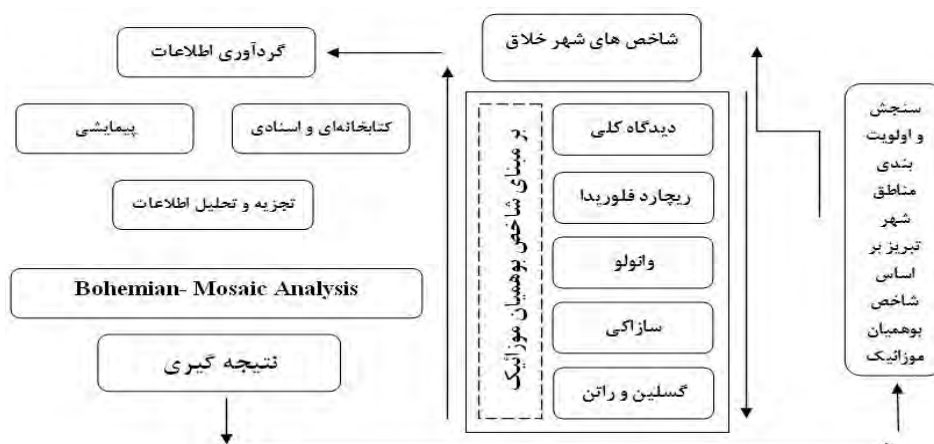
سنجش و اولویت بندی مناطق شهر تبریز بر اساس شاخص بوهمیان موزائیک

شاخص های شهر خلاق

بر مبنای شاخص بوهمیان موزائیک

دیدگاه کلی

ریچارد فلوریدا

واتولو

سازاکی

گسلین و راتن

گردآوری اطلاعات

کتابخانه‌ای و اسنادی

پیمایشی

تجزیه و تحلیل اطلاعات

Bohemian- Mosaic Analysis

نتیجه گیری